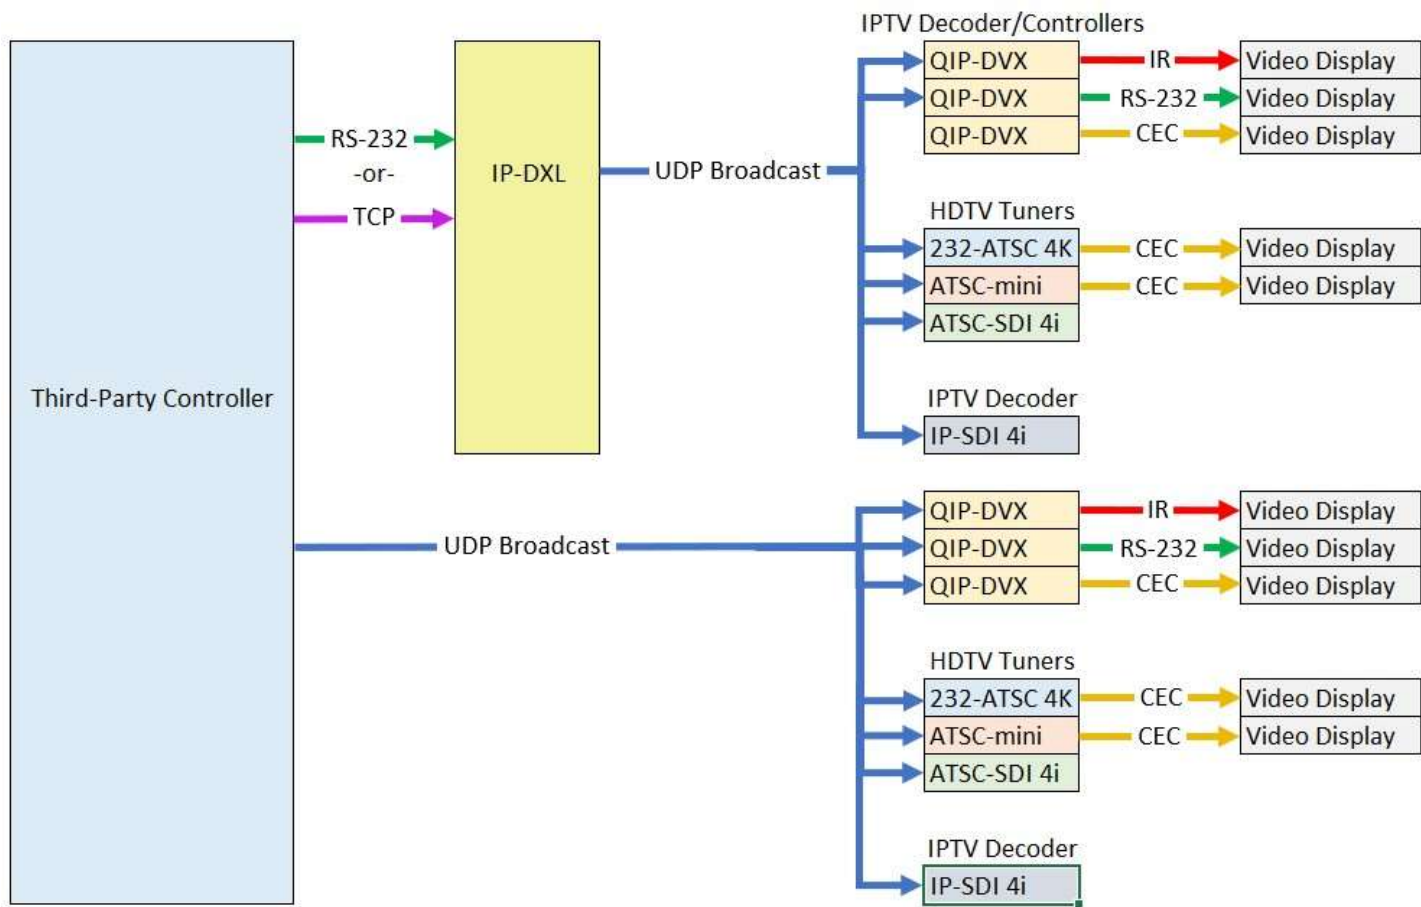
Third-Party Controller

RS-232
-or-
TCP

IP-DXL

UDP Broadcast

IPTV Decoder/Controllers

QIP-DVX IR Video Display
QIP-DVX RS-232 Video Display
QIP-DVX CEC Video Display

HDTV Tuners

232-ATSC 4K CEC Video Display
ATSC-mini CEC Video Display
ATSC-SDI 4i

IPTV Decoder

IP-SDI 4i

UDP Broadcast

QIP-DVX IR Video Display
QIP-DVX RS-232 Video Display
QIP-DVX CEC Video Display

HDTV Tuners

232-ATSC 4K CEC Video Display
ATSC-mini CEC Video Display
ATSC-SDI 4i

IPTV Decoder

IP-SDI 4i